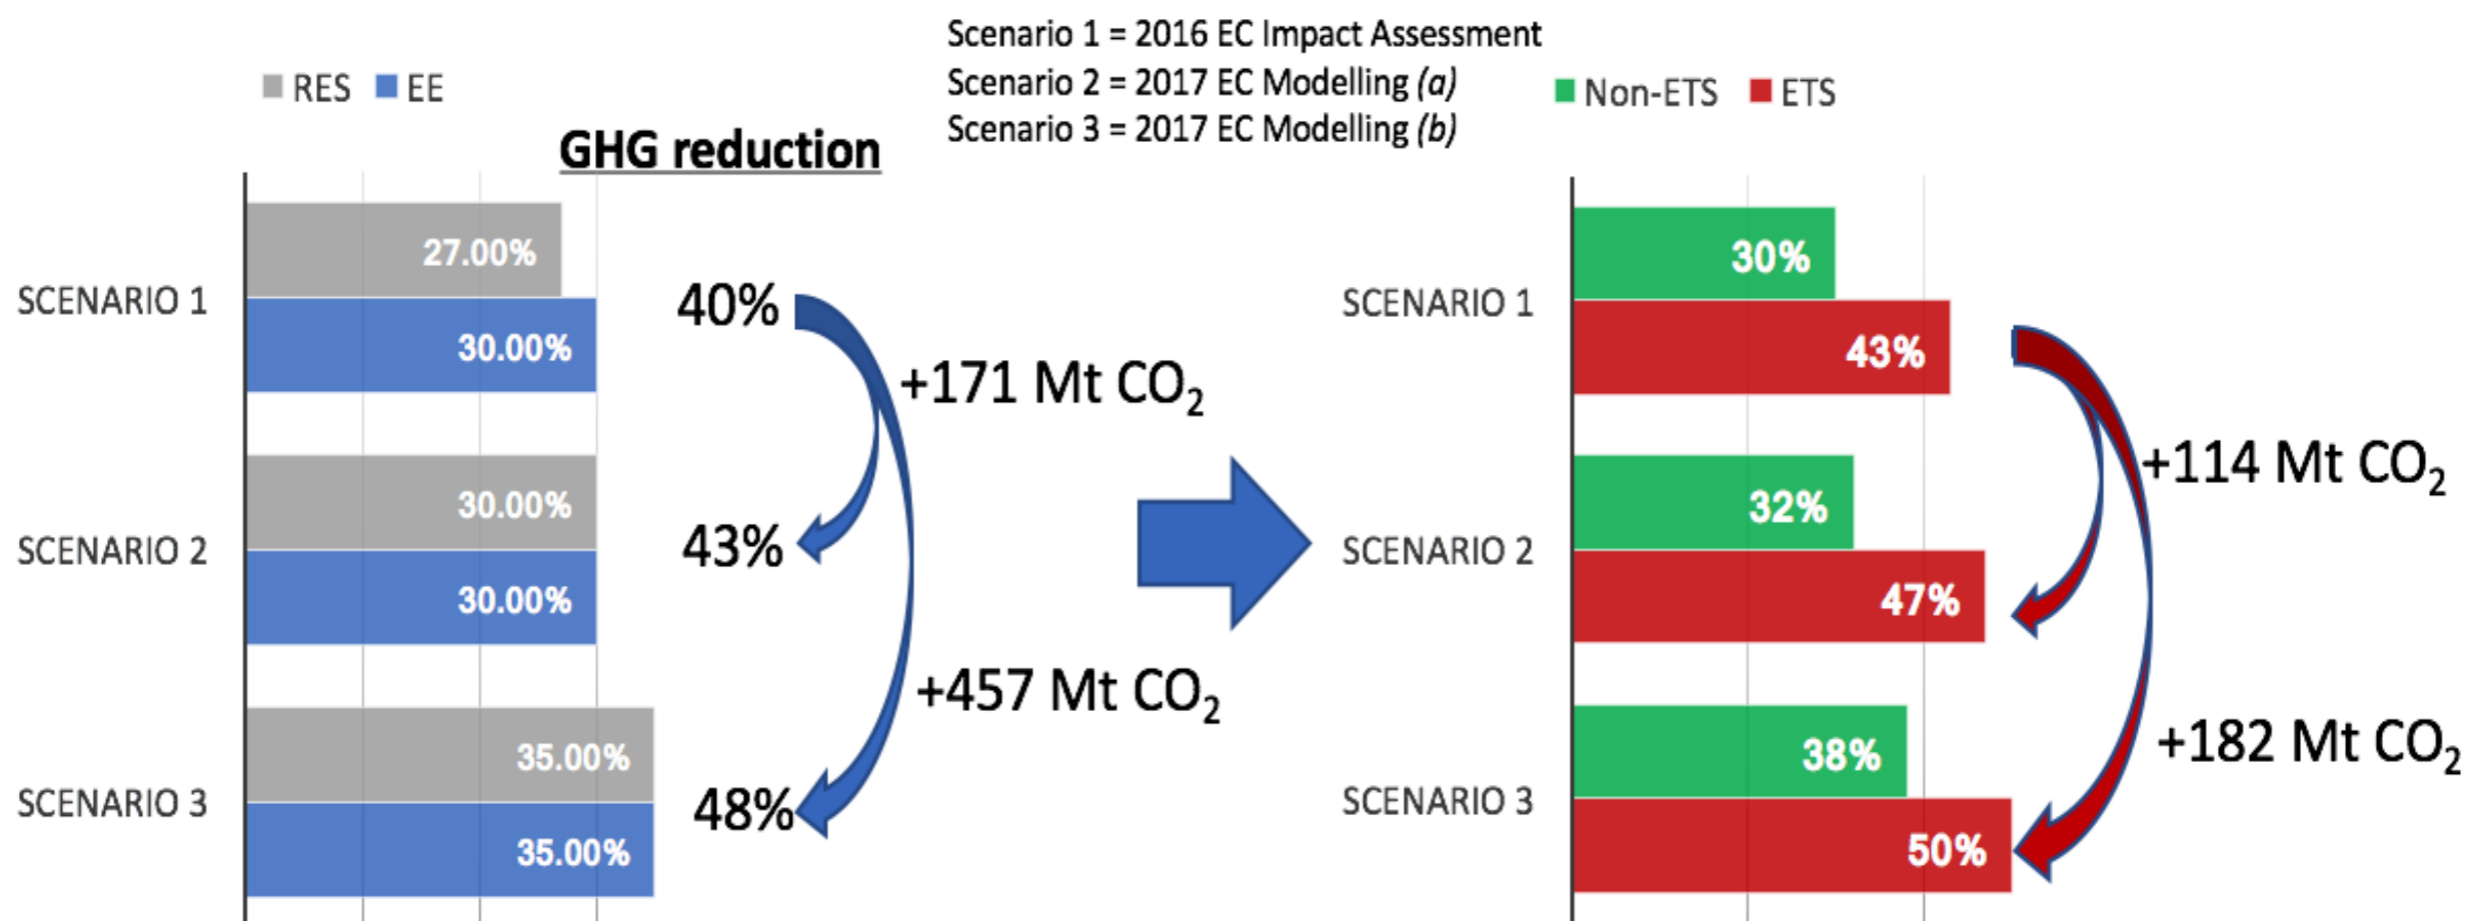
RES EE

GHG reduction

Scenario 1 = 2016 EC Impact Assessment
Scenario 2 = 2017 EC Modelling *(a)*
Scenario 3 = 2017 EC Modelling *(b)*

Non-ETS ETS

SCENARIO 1
27.00%
30.00%

SCENARIO 2
30.00%
30.00%

SCENARIO 3
35.00%
35.00%

40%
43%
48%

+171 Mt $CO_2$
+457 Mt $CO_2$

SCENARIO 1
30%
43%

SCENARIO 2
32%
47%

SCENARIO 3
38%
50%

+114 Mt $CO_2$
+182 Mt $CO_2$